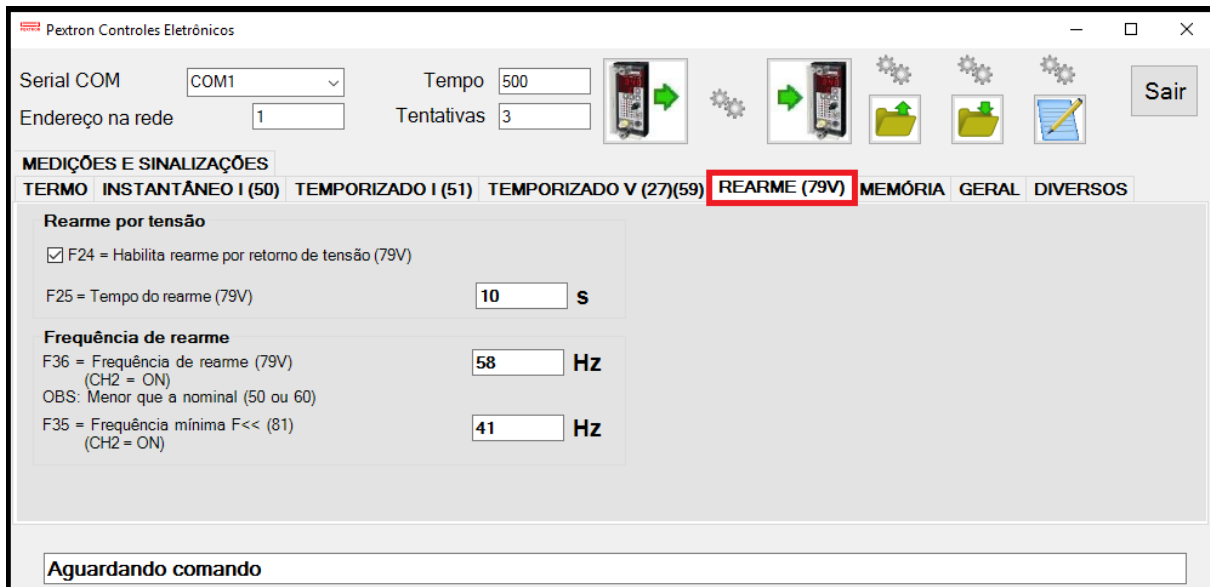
Pextron Controles Eletrônicos

Serial COM COM1
Endereço na rede 1
Tempo 500
Tentativas 3

Sair

MEDIÇÕES E SINALIZAÇÕES
TERMO INSTANTÂNEO I (50) TEMPORIZADO I (51) TEMPORIZADO V (27)(59) REARME (79V) MEMÓRIA GERAL DIVERSOS

Rearme por tensão
☑ F24 = Habilita rearme por retorno de tensão (79V)
F25 = Tempo do rearme (79V) 10 s

Frequência de rearme
F36 = Frequência de rearme (79V) (CH2 = ON) 58 Hz
OBS: Menor que a nominal (50 ou 60)
F35 = Frequência mínima F<< (81) (CH2 = ON) 41 Hz

Aguardando comando